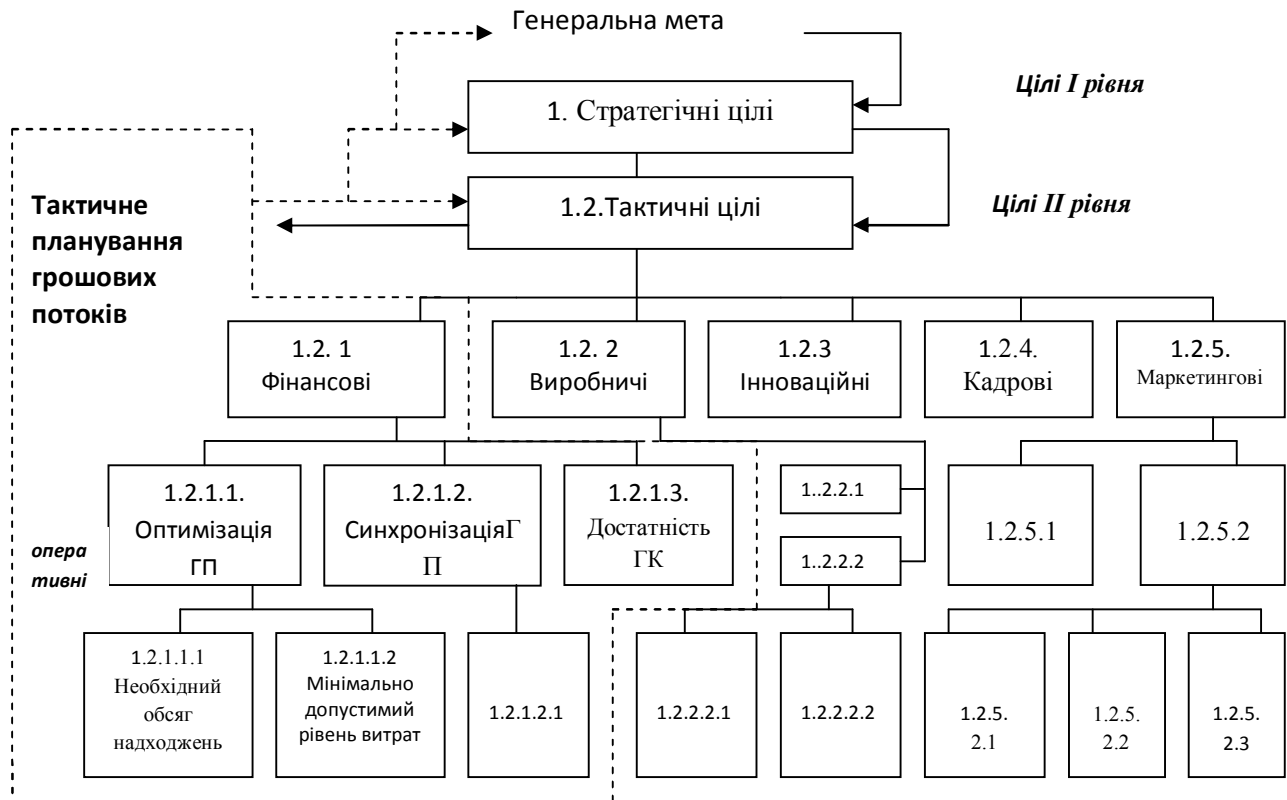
Генеральна мета

Цілі І рівня

1. Стратегічні цілі

Тактичне планування грошових потоків

1.2.Тактичні цілі

Цілі ІІ рівня

1.2. 1 Фінансові

1.2. 2 Виробничі

1.2.3 Інноваційні

1.2.4. Кадрові

1.2.5. Маркетингові

1.2.1.1. Оптимізація ГП

1.2.1.2. СинхронізаціяГ П

1.2.1.3. Достатність ГК

1..2.2.1

1..2.2.2

1.2.5.1

1.2.5.2

опера тивні

1.2.1.1.1 Необхідний обсяг надходжень

1.2.1.1.2 Мінімально допустимий рівень витрат

1.2.1.2.1

1.2.2.2.1

1.2.2.2.2

1.2.5. 2.1

1.2.5. 2.2

1.2.5. 2.3